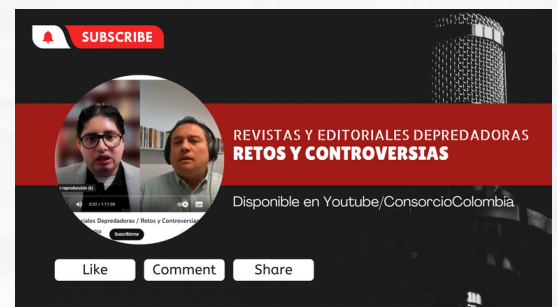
SUBSCRIBE

REVISTAS Y EDITORIALES DEPREDADORAS
RETOS Y CONTROVERSIAS

Disponible en Youtube/ConsorcioColombia

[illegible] reproducción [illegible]
0:22 / 1:11:56
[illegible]iales Depredadoras / Retos y Controversia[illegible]
Suscribirme

Like
Comment
Share